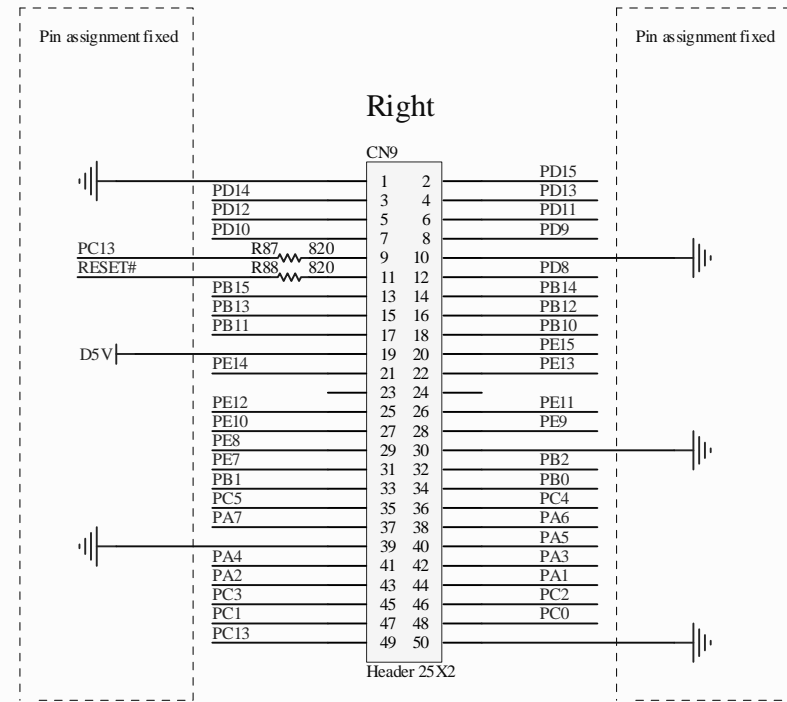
Pin assignment fixed

Pin assignment fixed

Right

CN9

| Left signal | Pin | Pin | Right signal |
|---|---|---|---|
| | 1 | 2 | PD15 |
| PD14 | 3 | 4 | PD13 |
| PD12 | 5 | 6 | PD11 |
| PD10 | 7 | 8 | PD9 |
| PC13 R87 820 | 9 | 10 | |
| RESET# R88 820 | 11 | 12 | PD8 |
| PB15 | 13 | 14 | PB14 |
| PB13 | 15 | 16 | PB12 |
| PB11 | 17 | 18 | PB10 |
| D5V | 19 | 20 | PE15 |
| PE14 | 21 | 22 | PE13 |
| | 23 | 24 | |
| PE12 | 25 | 26 | PE11 |
| PE10 | 27 | 28 | PE9 |
| PE8 | 29 | 30 | |
| PE7 | 31 | 32 | PB2 |
| PB1 | 33 | 34 | PB0 |
| PC5 | 35 | 36 | PC4 |
| PA7 | 37 | 38 | PA6 |
| | 39 | 40 | PA5 |
| PA4 | 41 | 42 | PA3 |
| PA2 | 43 | 44 | PA1 |
| PC3 | 45 | 46 | PC2 |
| PC1 | 47 | 48 | PC0 |
| PC13 | 49 | 50 | |

Header 25X2